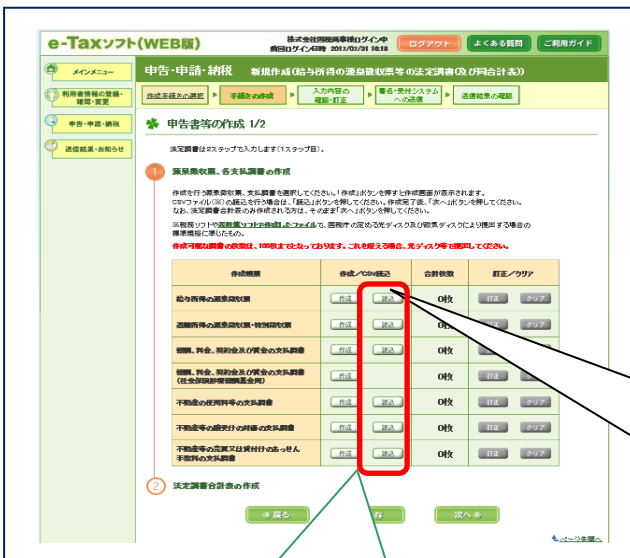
e-Taxソフト(WEB版)

株式会社国税商事様ログイン中
前回ログイン日時 2017/01/31 16:18

ログアウト
よくある質問
ご利用ガイド

メインメニュー
利用者情報の登録・確認・変更
申告・申請・納税
送信結果・お知らせ

申告・申請・納税 新規作成(給与所得の源泉徴収票等の法定調書(及び同合計表))

作成手続きの選択
手続きの作成
入力内容の確認・訂正
署名・受付システムへの送信
送信結果の確認

申告書等の作成 1/2

法定調書は2ステップで入力します(1ステップ目)。

1 源泉徴収票、各支払調書の作成

作成を行う源泉徴収票、支払調書を選択してください。「作成」ボタンを押すと作成画面が表示されます。
CSVファイル(※)の読込を行う場合は、「読込」ボタンを押してください。作成完了後、「次へ」ボタンを押してください。
なお、法定調書合計表のみ作成される方は、そのまま「次へ」ボタンを押してください。

※税務ソフトや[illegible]ファイルで、国税庁の定める光ディスク及び磁気ディスクにより提出する場合の標準規格に準じたもの。

作成可能な調書の枚数は、100枚までとなっております。これを超える場合、光ディスク等で提出してください。

| 作成帳票 | 作成/CSV読込 | 合計枚数 | 訂正/クリア |
|---|---|---|---|
| 給与所得の源泉徴収票 | 作成 読込 | 0枚 | 訂正 クリア |
| 退職所得の源泉徴収票・特別徴収票 | 作成 読込 | 0枚 | 訂正 クリア |
| 報酬、料金、契約金及び賞金の支払調書 | 作成 読込 | 0枚 | 訂正 クリア |
| 報酬、料金、契約金及び賞金の支払調書(社会保険診療報酬支払基金) | 作成 | 0枚 | 訂正 クリア |
| 不動産の使用料等の支払調書 | 作成 読込 | 0枚 | 訂正 クリア |
| 不動産等の譲受けの対価の支払調書 | 作成 読込 | 0枚 | 訂正 クリア |
| 不動産等の売買又は貸付けのあっせん手数料の支払調書 | 作成 読込 | 0枚 | 訂正 クリア |

2 法定調書合計表の作成

戻る
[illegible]存
次へ
ページ先頭へ